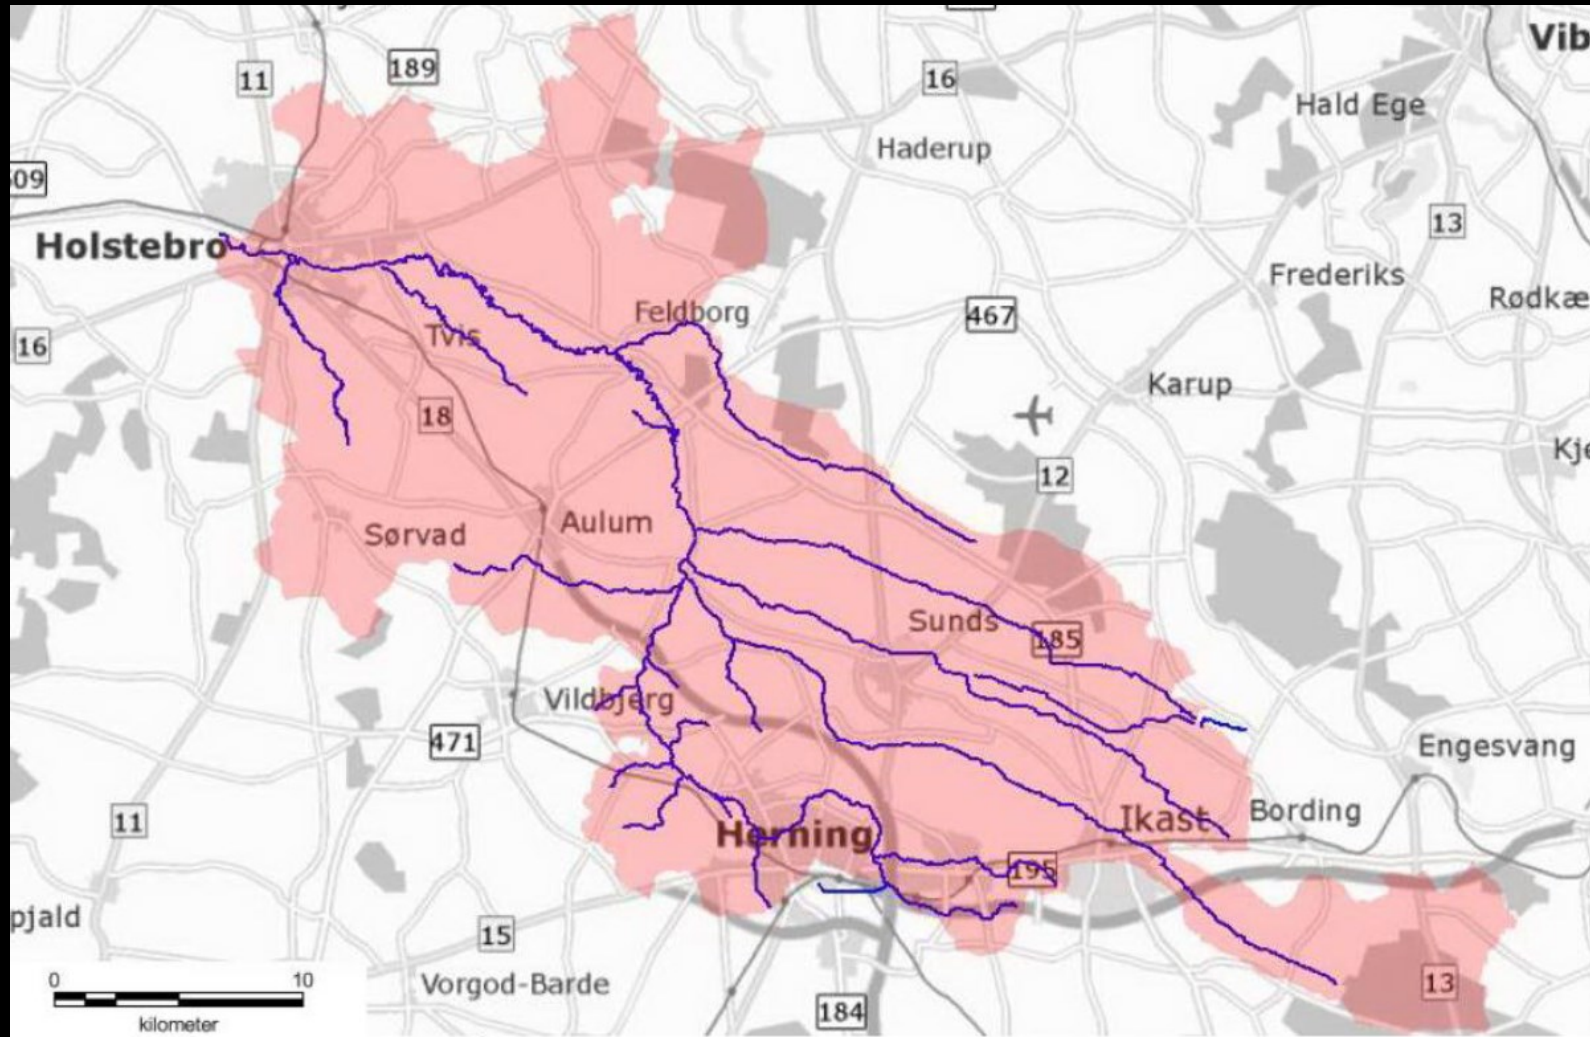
Vib
11
189
16
Hald Ege
Haderup
09
13
Holstebro
Frederiks
Rødkæ
Feldborg
467
Tvis
16
Karup
18
Kj
12
Aulum
Sørvad
Sunds
185
Vildbjerg
471
Engesvang
11
Ikast
Bording
Herning
195
pjald
15
0
10
kilometer
Vorgod-Barde
184
13